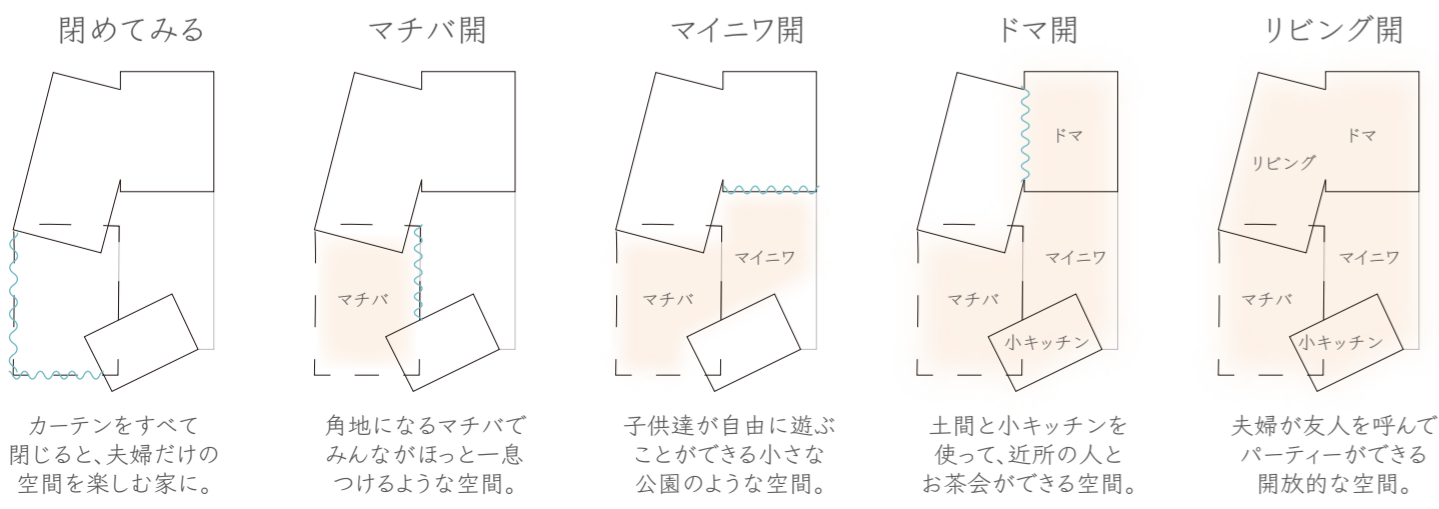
閉めてみる

カーテンをすべて閉じると、夫婦だけの空間を楽しむ家に。

マチバ開

マチバ

角地になるマチバでみんながほっと一息つけるような空間。

マイニワ開

マイニワ

マチバ

子供達が自由に遊ぶことができる小さな公園のような空間。

ドマ開

ドマ

マイニワ

マチバ

小キッチン

土間と小キッチンを使って、近所の人とお茶会ができる空間。

リビング開

リビング

ドマ

マイニワ

マチバ

小キッチン

夫婦が友人を呼んでパーティーができる開放的な空間。